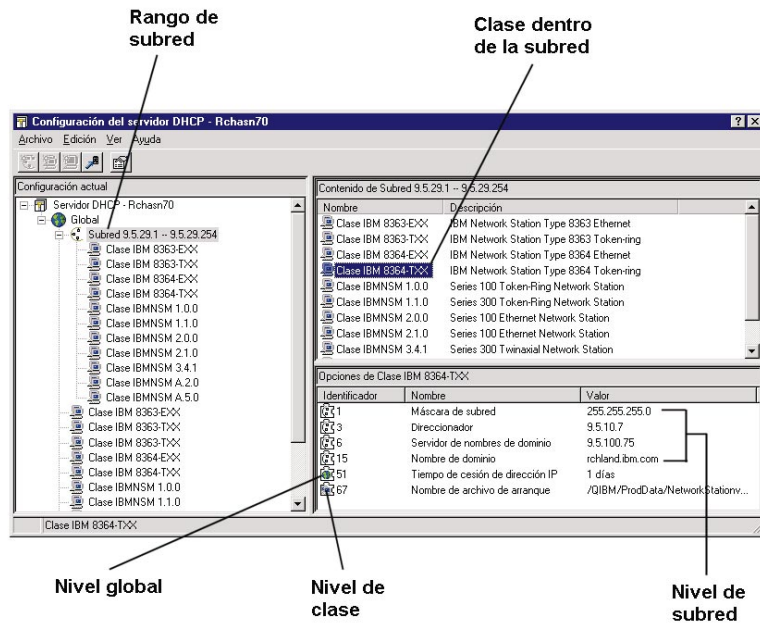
Rango de subred

Clase dentro de la subred

Configuración del servidor DHCP - Rchasn70

Archivo Edición Ver Ayuda

Configuración actual

Servidor DHCP - Rchasn70
Global
Subred 9.5.29.1 -- 9.5.29.254
Clase IBM 8363-EXX
Clase IBM 8363-TXX
Clase IBM 8364-EXX
Clase IBM 8364-TXX
Clase IBMNSM 1.0.0
Clase IBMNSM 1.1.0
Clase IBMNSM 2.0.0
Clase IBMNSM 2.1.0
Clase IBMNSM 3.4.1
Clase IBMNSM A.2.0
Clase IBMNSM A.5.0
Clase IBM 8363-EXX
Clase IBM 8363-TXX
Clase IBM 8363-TXX
Clase IBM 8364-EXX
Clase IBM 8364-TXX
Clase IBMNSM 1.0.0
Clase IBMNSM 1.1.0

Contenido de Subred 9.5.29.1 -- 9.5.29.254

| Nombre | Descripción |
|---|---|
| Clase IBM 8363-EXX | IBM Network Station Type 8363 Ethernet |
| Clase IBM 8363-TXX | IBM Network Station Type 8363 Token-ring |
| Clase IBM 8364-EXX | IBM Network Station Type 8364 Ethernet |
| Clase IBM 8364-TXX | IBM Network Station Type 8364 Token-ring |
| Clase IBMNSM 1.0.0 | Series 100 Token-Ring Network Station |
| Clase IBMNSM 1.1.0 | Series 300 Token-Ring Network Station |
| Clase IBMNSM 2.0.0 | Series 100 Ethernet Network Station |
| Clase IBMNSM 2.1.0 | Series 100 Ethernet Network Station |
| Clase IBMNSM 3.4.1 | Series 300 Twinaxial Network Station |

Opciones de Clase IBM 8364-TXX

| Identificador | Nombre | Valor |
|---|---|---|
| 1 | Máscara de subred | 255.255.255.0 |
| 3 | Direccionador | 9.5.10.7 |
| 6 | Servidor de nombres de dominio | 9.5.100.75 |
| 15 | Nombre de dominio | rchland.ibm.com |
| 51 | Tiempo de cesión de dirección IP | 1 días |
| 67 | Nombre de archivo de arranque | /QIBM/ProdData/NetworkStationv... |

Clase IBM 8364-TXX

Nivel global

Nivel de clase

Nivel de subred